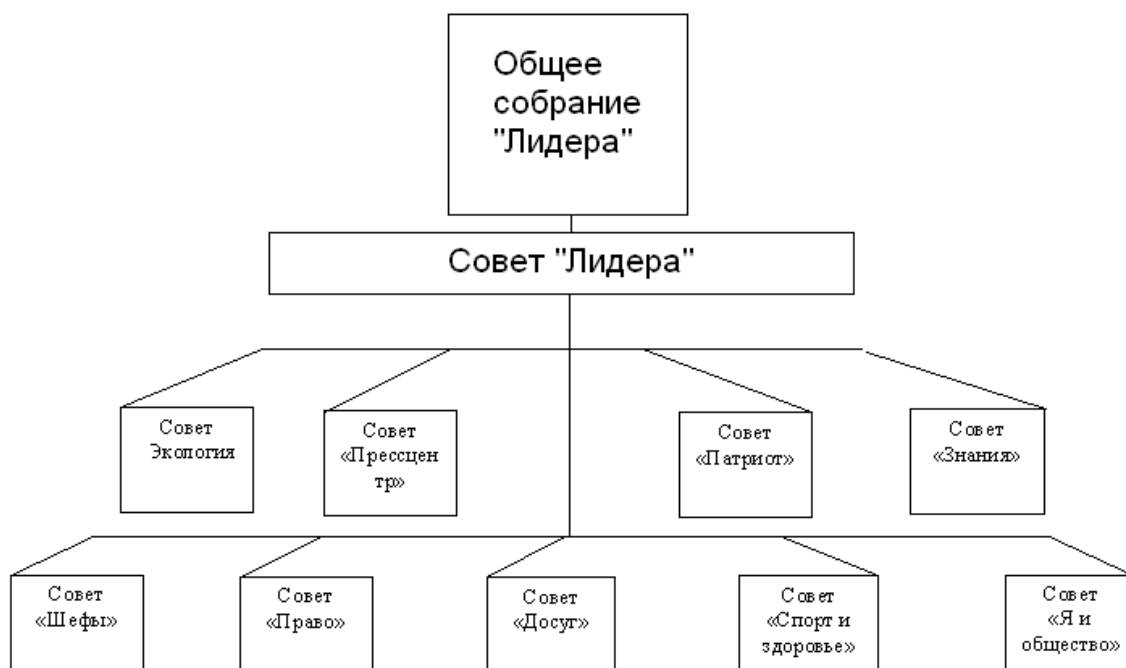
Общее собрание "Лидера"

Совет "Лидера"

Совет Экология

Совет «Прессцентр»

Совет «Патриот»

Совет «Знания»

Совет «Шефы»

Совет «Право»

Совет «Досуг»

Совет «Спорт и здоровье»

Совет «Я и общество»